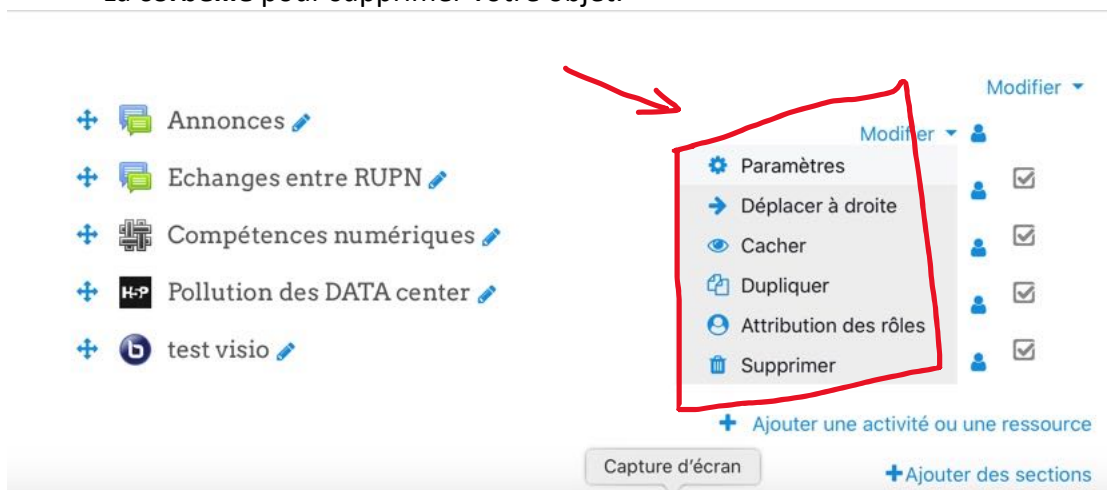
La corbeille pour supprimer votre objet.

Modifier

Annonces

Modifier

Paramètres

Echanges entre RUPN

Déplacer à droite

Compétences numériques

Cacher

Dupliquer

H-P

Pollution des DATA center

Attribution des rôles

test visio

Supprimer

Ajouter une activité ou une ressource

Capture d'écran

Ajouter des sections